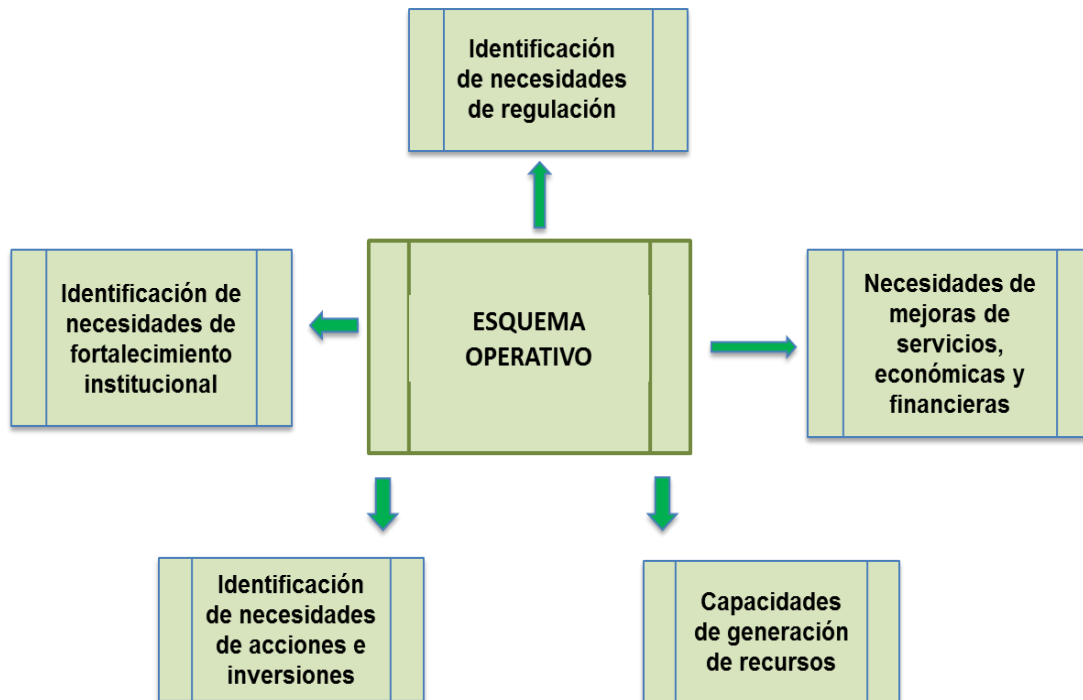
Identificación de necesidades de regulación

Identificación de necesidades de fortalecimiento institucional

ESQUEMA OPERATIVO

Necesidades de mejoras de servicios, económicas y financieras

Identificación de necesidades de acciones e inversiones

Capacidades de generación de recursos